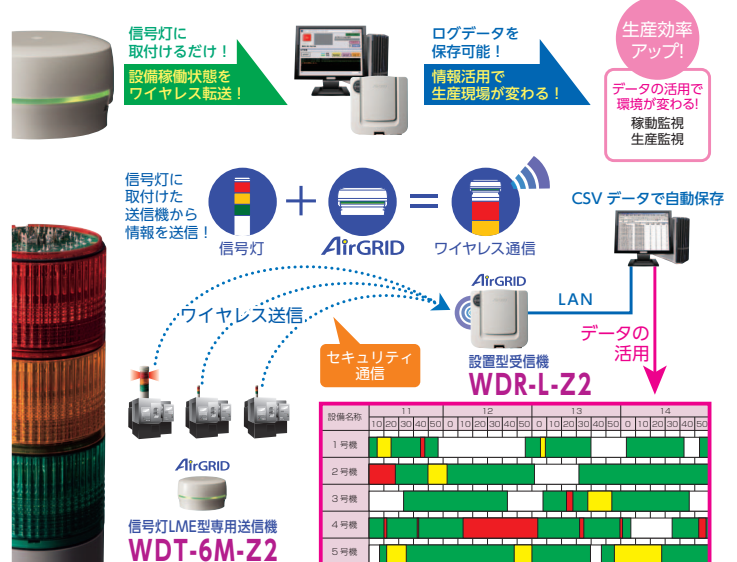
信号灯に取付けるだけ！

設備稼働状態をワイヤレス転送！

ログデータを保存可能！

情報活用で生産現場が変わる！

生産効率アップ！

データの活用で環境が変わる！
稼動監視
生産監視

信号灯に取付けた送信機から情報を送信！

信号灯

AirGRID

ワイヤレス通信

CSV データで自動保存

LAN

AirGRID

ワイヤレス送信

セキュリティ通信

設置型受信機
WDR-L-Z2

データの活用

AirGRID

信号灯LME型専用送信機
WDT-6M-Z2

| 設備名称 | 11 | 12 | 13 | 14 |
|---|---|---|---|---|
| | 10 20 30 40 50 | 0 10 20 30 40 50 | 0 10 20 30 40 50 | 0 10 20 30 40 50 |
| 1号機 | | | | |
| 2号機 | | | | |
| 3号機 | | | | |
| 4号機 | | | | |
| 5号機 | | | | |